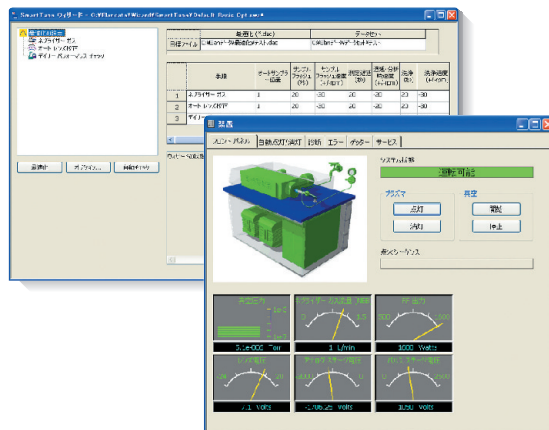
SmartTune ウィザード - C:¥Plasmatune¥Wizard¥SmartTune¥Default Basic Cpt.swz

ネブライザーガス
オートレンズ校正
デイリーパフォーマンスチェック

最適化(*.doc)
データセット
分析ファイル

| | 名称 | オートサンプラー位置 | サンプルフラッシュ(秒) | センサーフラッシュ速度(rpm) | 測定速度(秒) | 測定・分析時速度(rpm) | 洗浄(秒) | 洗浄速度(rpm) |
|---|---|---|---|---|---|---|---|---|
| 1 | ネブライザーガス | 1 | 20 | -20 | 20 | -20 | 20 | -30 |
| 2 | オートレンズ校正 | 1 | 20 | -20 | 20 | -20 | 20 | -30 |
| 3 | デイリー | | | | | | | |

装置

フロントパネル | 自動点灯消灯 | 診断 | エラー | ゲッター | サービス

システム状態
運転可能

プラズマ
点灯
消灯

真空
開始
停止

点火シーケンス

真空圧力
5.0e-006 Torr

ネブライザーガス流量
1 L/min

RF出力
1000 Watts

Volts

Volts

Volts